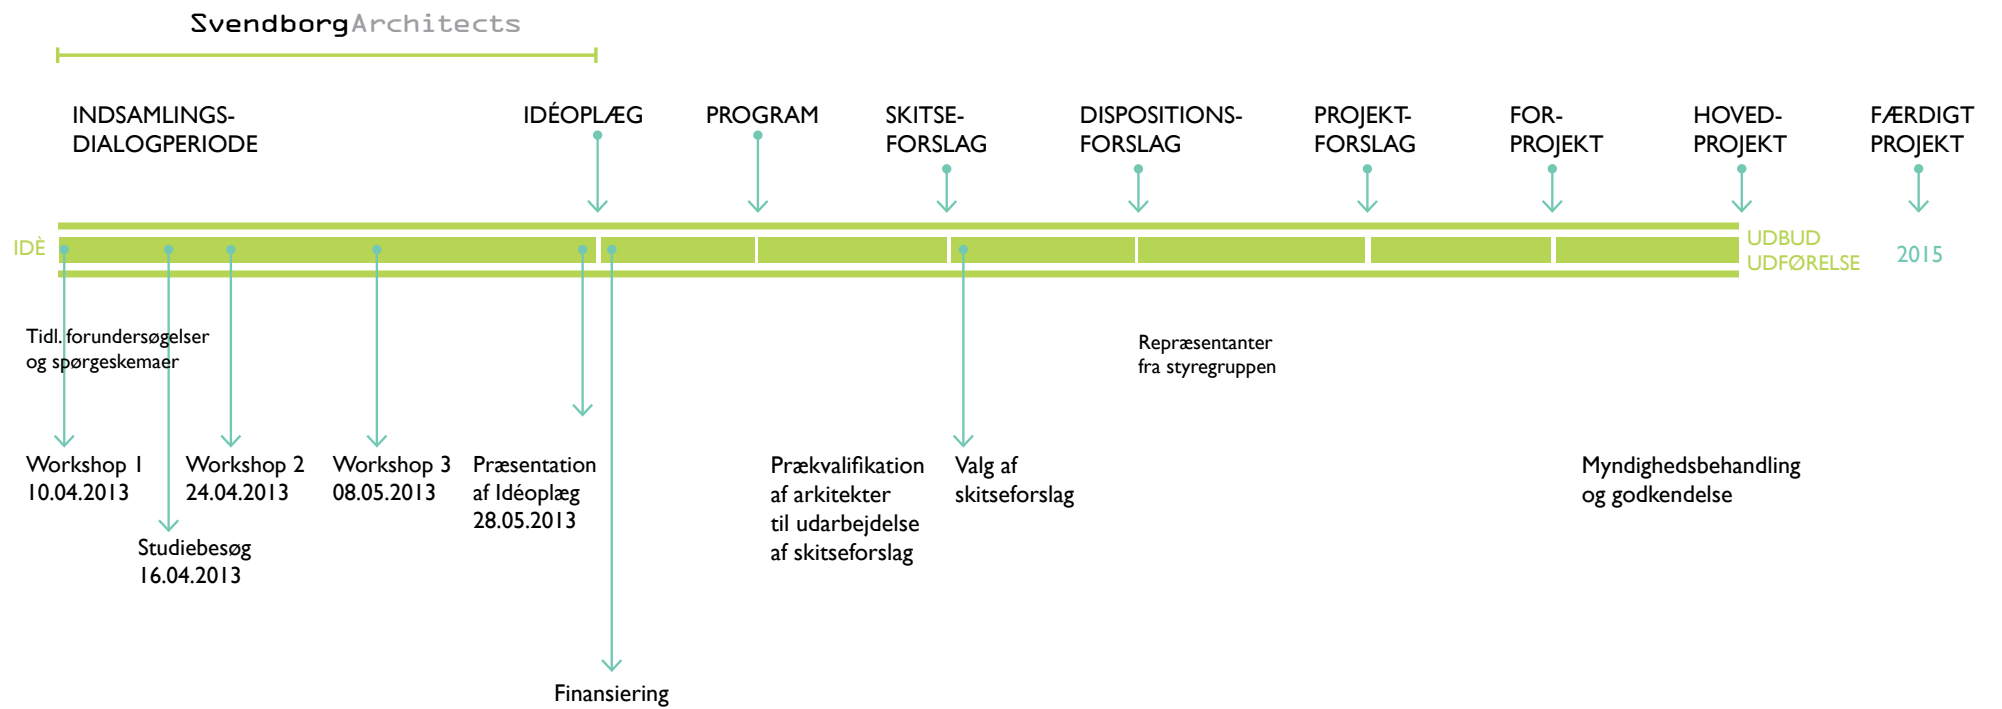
SvendborgArchitects

INDSAMLINGS-
DIALOGPERIODE

IDÉOPLÆG

PROGRAM

SKITSE-
FORSLAG

DISPOSITIONS-
FORSLAG

PROJEKT-
FORSLAG

FOR-
PROJEKT

HOVED-
PROJEKT

FÆRDIGT
PROJEKT

IDÈ

UDBUD
UDFØRELSE

2015

Tidl. forundersøgelser
og spørgeskemaer

Repræsentanter
fra styregruppen

Workshop 1
10.04.2013

Workshop 2
24.04.2013

Workshop 3
08.05.2013

Præsentation
af Idéoplæg
28.05.2013

Prækvalifikation
af arkitekter
til udarbejdelse
af skitseforslag

Valg af
skitseforslag

Myndighedsbehandling
og godkendelse

Studiebesøg
16.04.2013

Finansiering